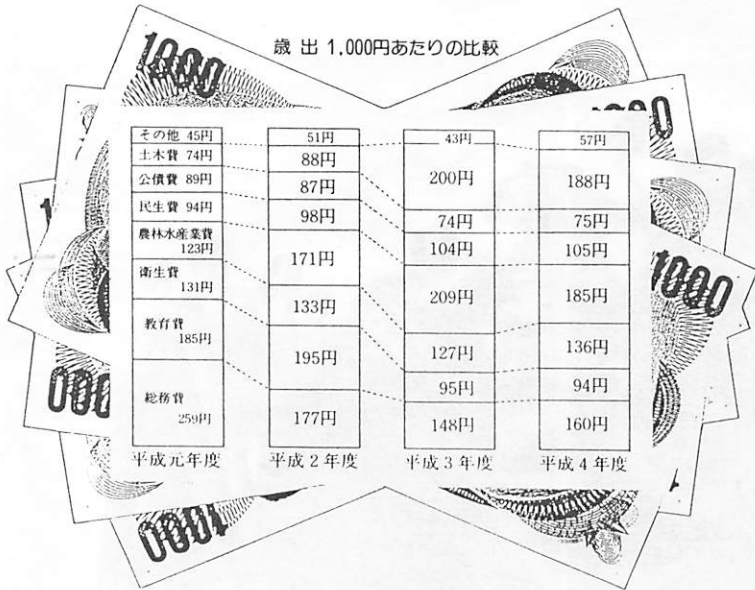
歳 出 1,000円あたりの比較

| 平成元年度 | 平成２年度 | 平成３年度 | 平成４年度 |
|---|---|---|---|
| その他 45円 | 51円 | 43円 | 57円 |
| 土木費 74円 | 88円 | 200円 | 188円 |
| 公債費 89円 | 87円 | | |
| 民生費 94円 | 98円 | 74円 | 75円 |
| 農林水産業費 123円 | 171円 | 104円 | 105円 |
| 衛生費 131円 | | 209円 | 185円 |
| 教育費 185円 | 133円 | | |
| | 195円 | 127円 | 136円 |
| 総務費 259円 | | 95円 | 94円 |
| | 177円 | 148円 | 160円 |

平成元年度　平成２年度　平成３年度　平成４年度

1000　1000　1000　1000　1000